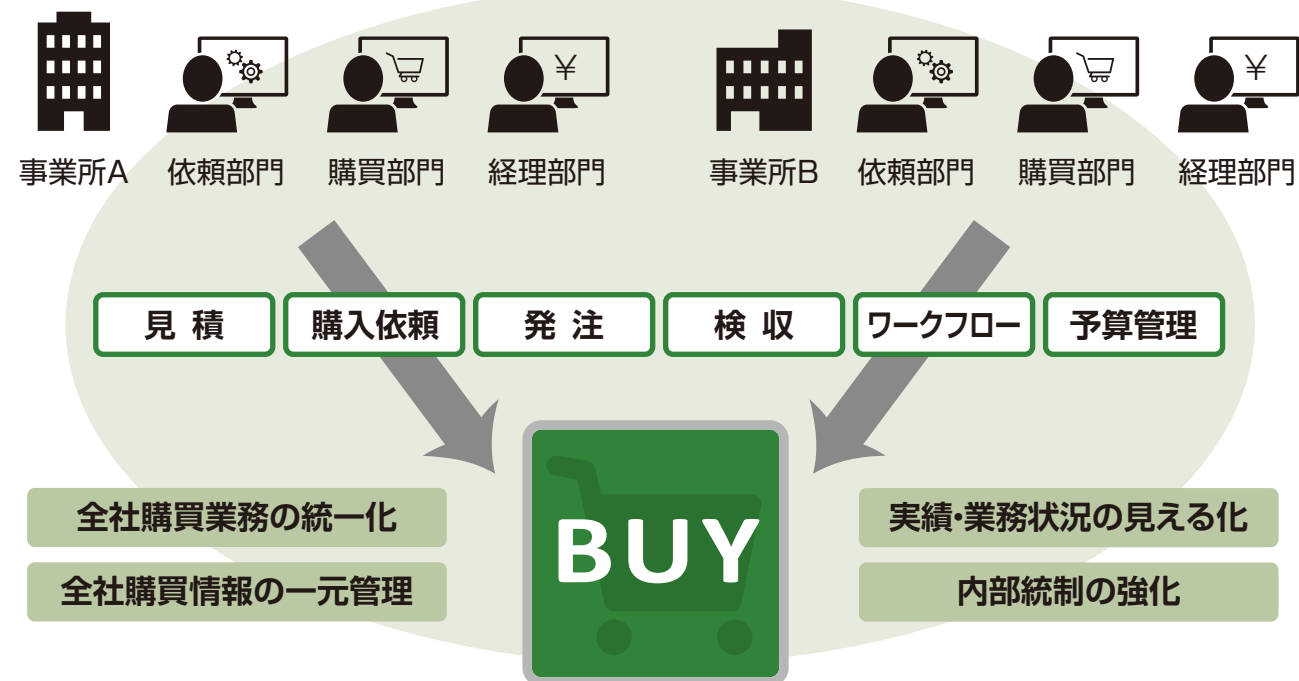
¥

事業所A 依頼部門 購買部門 経理部門

¥

事業所B 依頼部門 購買部門 経理部門

見積 購入依頼 発注 検収 ワークフロー 予算管理

全社購買業務の統一化

全社購買情報の一元管理

BUY

実績・業務状況の見える化

内部統制の強化